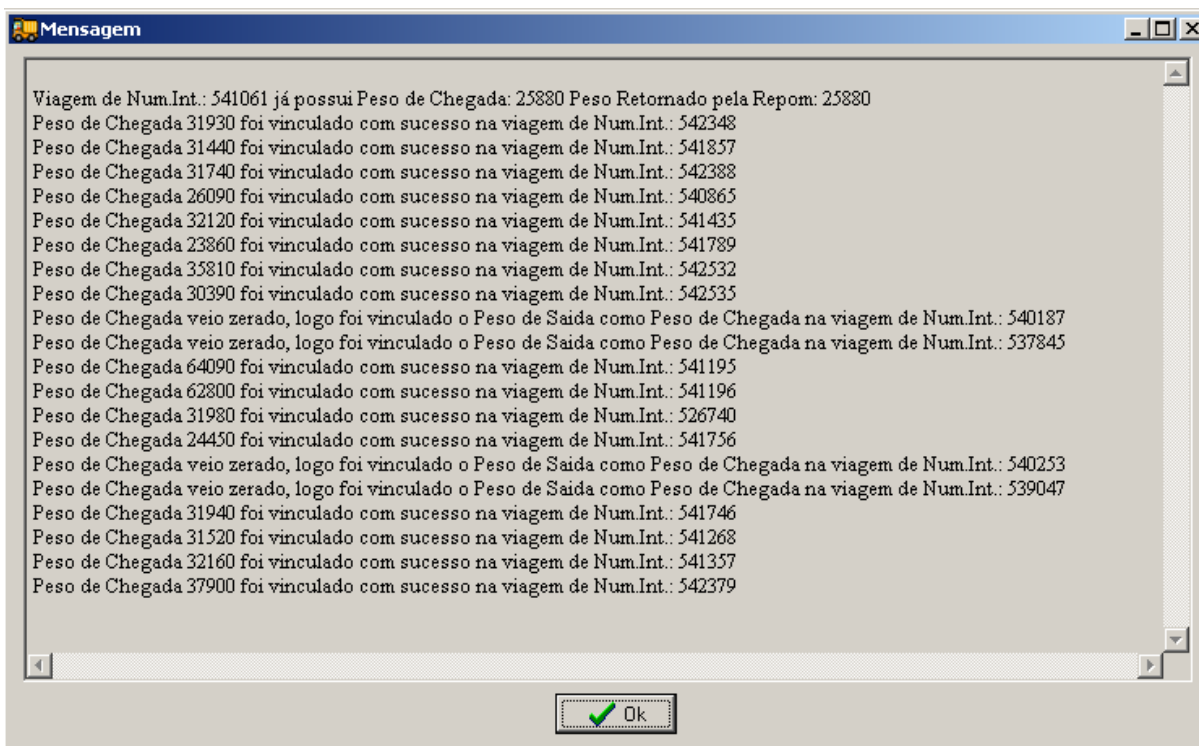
Mensagem

Viagem de Num.Int.: 541061 já possui Peso de Chegada: 25880 Peso Retornado pela Repom: 25880
Peso de Chegada 31930 foi vinculado com sucesso na viagem de Num.Int.: 542348
Peso de Chegada 31440 foi vinculado com sucesso na viagem de Num.Int.: 541857
Peso de Chegada 31740 foi vinculado com sucesso na viagem de Num.Int.: 542388
Peso de Chegada 26090 foi vinculado com sucesso na viagem de Num.Int.: 540865
Peso de Chegada 32120 foi vinculado com sucesso na viagem de Num.Int.: 541435
Peso de Chegada 23860 foi vinculado com sucesso na viagem de Num.Int.: 541789
Peso de Chegada 35810 foi vinculado com sucesso na viagem de Num.Int.: 542532
Peso de Chegada 30390 foi vinculado com sucesso na viagem de Num.Int.: 542535
Peso de Chegada veio zerado, logo foi vinculado o Peso de Saida como Peso de Chegada na viagem de Num.Int.: 540187
Peso de Chegada veio zerado, logo foi vinculado o Peso de Saida como Peso de Chegada na viagem de Num.Int.: 537845
Peso de Chegada 64090 foi vinculado com sucesso na viagem de Num.Int.: 541195
Peso de Chegada 62800 foi vinculado com sucesso na viagem de Num.Int.: 541196
Peso de Chegada 31980 foi vinculado com sucesso na viagem de Num.Int.: 526740
Peso de Chegada 24450 foi vinculado com sucesso na viagem de Num.Int.: 541756
Peso de Chegada veio zerado, logo foi vinculado o Peso de Saida como Peso de Chegada na viagem de Num.Int.: 540253
Peso de Chegada veio zerado, logo foi vinculado o Peso de Saida como Peso de Chegada na viagem de Num.Int.: 539047
Peso de Chegada 31940 foi vinculado com sucesso na viagem de Num.Int.: 541746
Peso de Chegada 31520 foi vinculado com sucesso na viagem de Num.Int.: 541268
Peso de Chegada 32160 foi vinculado com sucesso na viagem de Num.Int.: 541357
Peso de Chegada 37900 foi vinculado com sucesso na viagem de Num.Int.: 542379

Ok